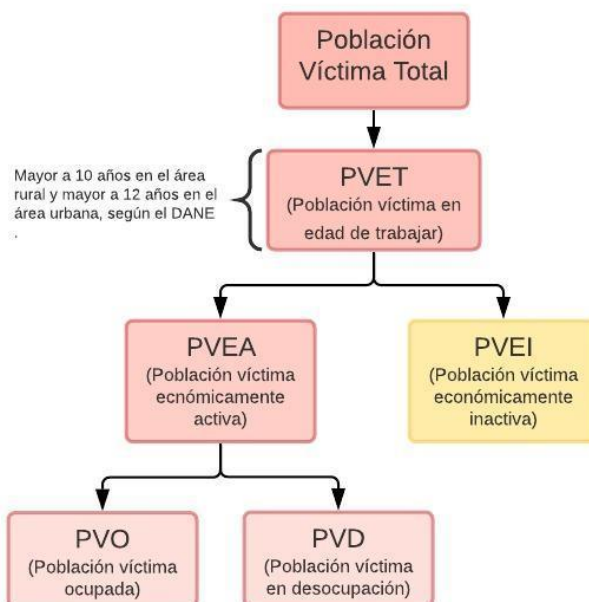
Población Víctima Total

Mayor a 10 años en el área rural y mayor a 12 años en el área urbana, según el DANE .

PVET
(Población víctima en edad de trabajar)

PVEA
(Población víctima ecnómicamente activa)

PVEI
(Población víctima económicamente inactiva)

PVO
(Población víctima ocupada)

PVD
(Población víctima en desocupación)